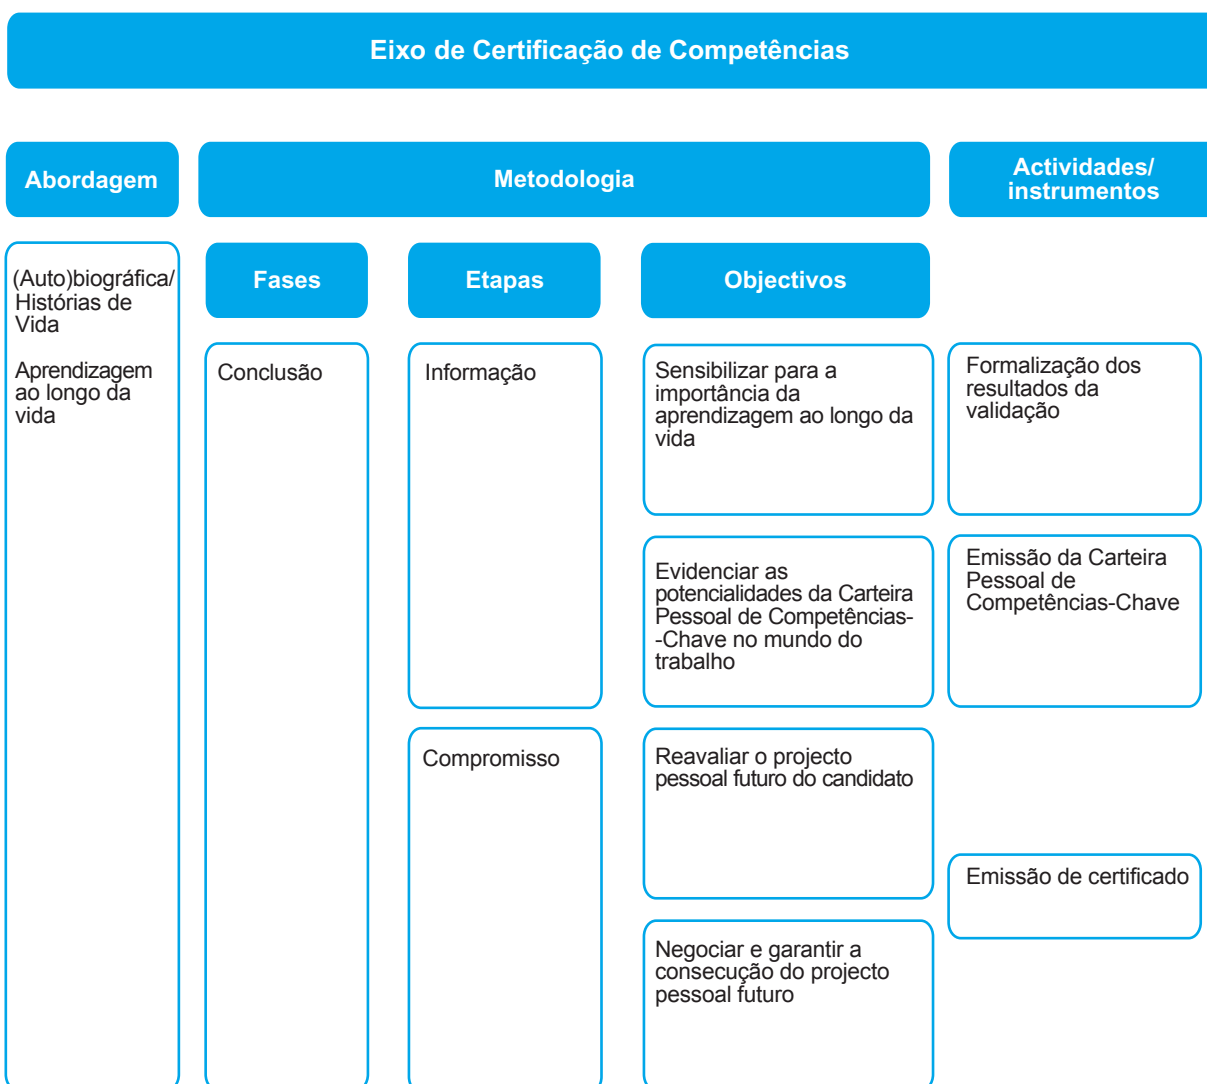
Eixo de Certificação de Competências

Abordagem

Metodologia

Actividades/ instrumentos

(Auto)biográfica/ Histórias de Vida

Aprendizagem ao longo da vida

Fases

Etapas

Objectivos

Conclusão

Informação

Sensibilizar para a importância da aprendizagem ao longo da vida

Formalização dos resultados da validação

Evidenciar as potencialidades da Carteira Pessoal de Competências--Chave no mundo do trabalho

Emissão da Carteira Pessoal de Competências-Chave

Compromisso

Reavaliar o projecto pessoal futuro do candidato

Emissão de certificado

Negociar e garantir a consecução do projecto pessoal futuro